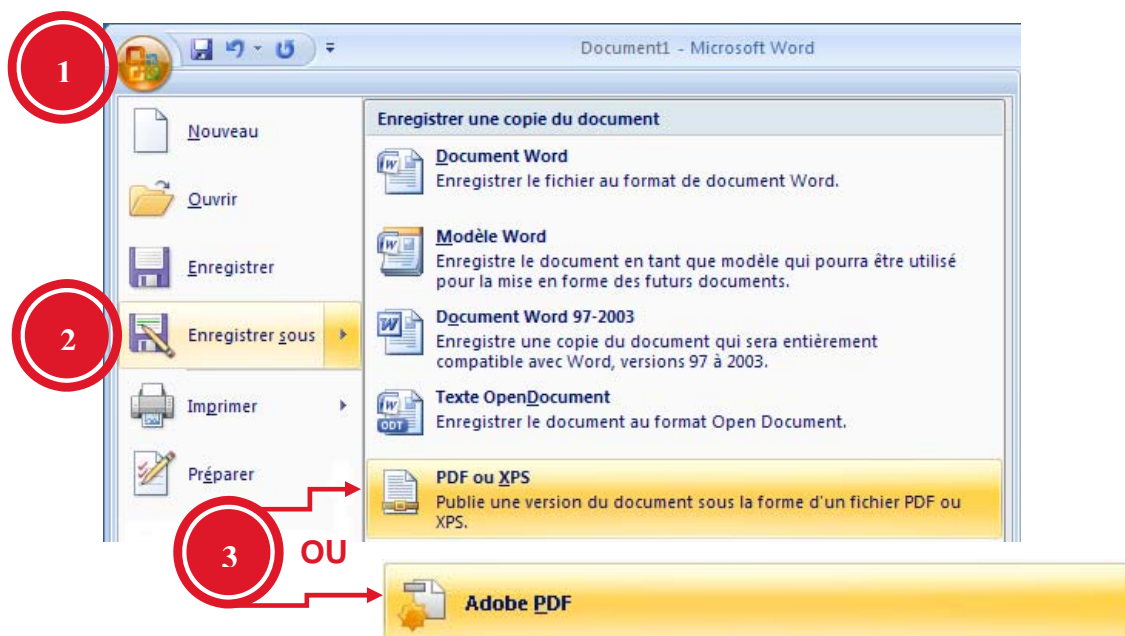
1

Document1 - Microsoft Word

Nouveau

Ouvrir

Enregistrer

2

Enregistrer sous

Imprimer

Préparer

Enregistrer une copie du document

Document Word
Enregistrer le fichier au format de document Word.

Modèle Word
Enregistre le document en tant que modèle qui pourra être utilisé pour la mise en forme des futurs documents.

Document Word 97-2003
Enregistre une copie du document qui sera entièrement compatible avec Word, versions 97 à 2003.

Texte OpenDocument
Enregistrer le document au format Open Document.

PDF ou XPS
Publie une version du document sous la forme d'un fichier PDF ou XPS.

3

OU

Adobe PDF